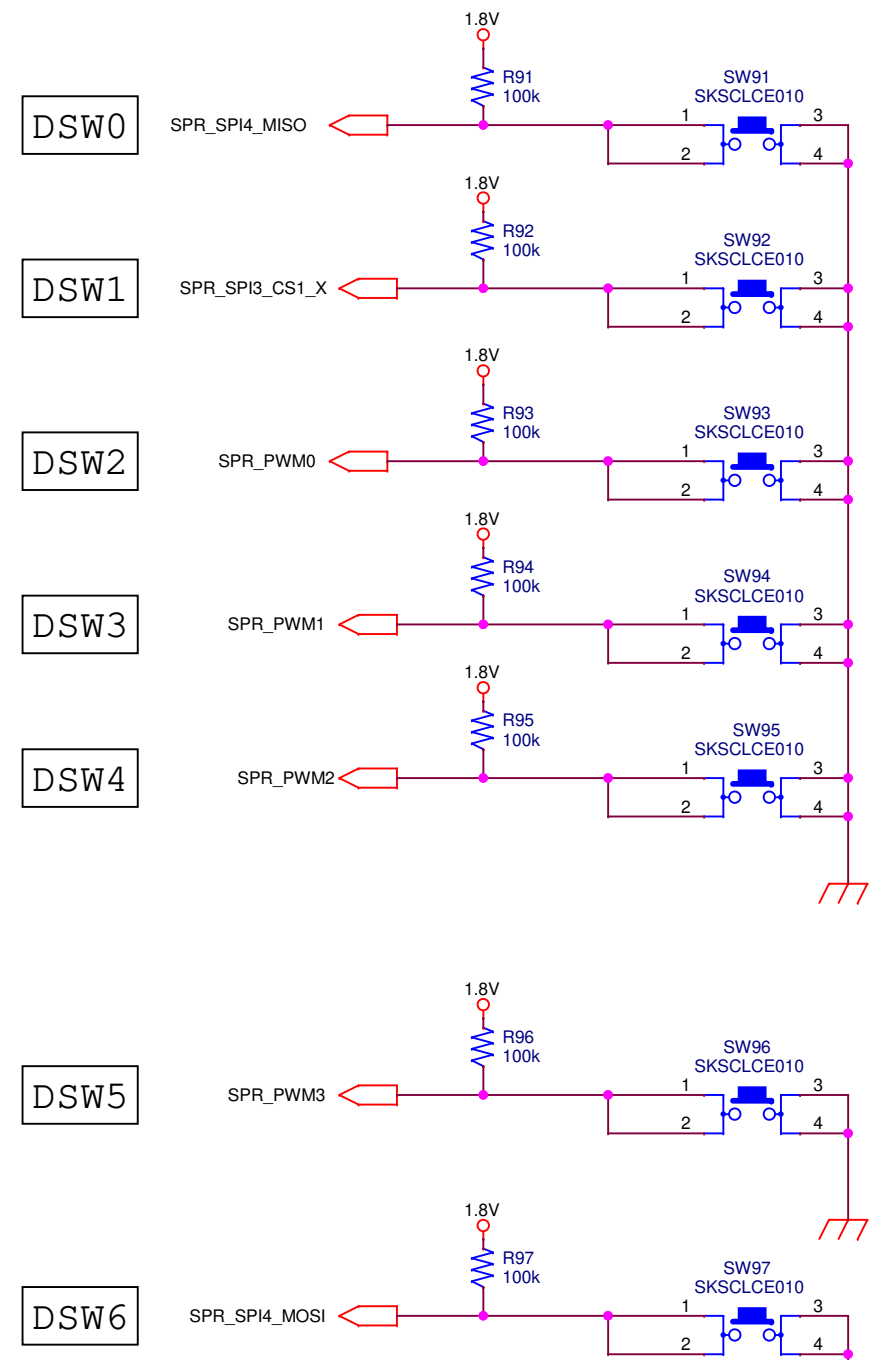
1.8V
R91
100k
DSW0
SPR_SPI4_MISO
SW91
SKSCLCE010
1
3
2
4

1.8V
R92
100k
DSW1
SPR_SPI3_CS1_X
SW92
SKSCLCE010
1
3
2
4

1.8V
R93
100k
DSW2
SPR_PWM0
SW93
SKSCLCE010
1
3
2
4

1.8V
R94
100k
DSW3
SPR_PWM1
SW94
SKSCLCE010
1
3
2
4

1.8V
R95
100k
DSW4
SPR_PWM2
SW95
SKSCLCE010
1
3
2
4

1.8V
R96
100k
DSW5
SPR_PWM3
SW96
SKSCLCE010
1
3
2
4

1.8V
R97
100k
DSW6
SPR_SPI4_MOSI
SW97
SKSCLCE010
1
3
2
4